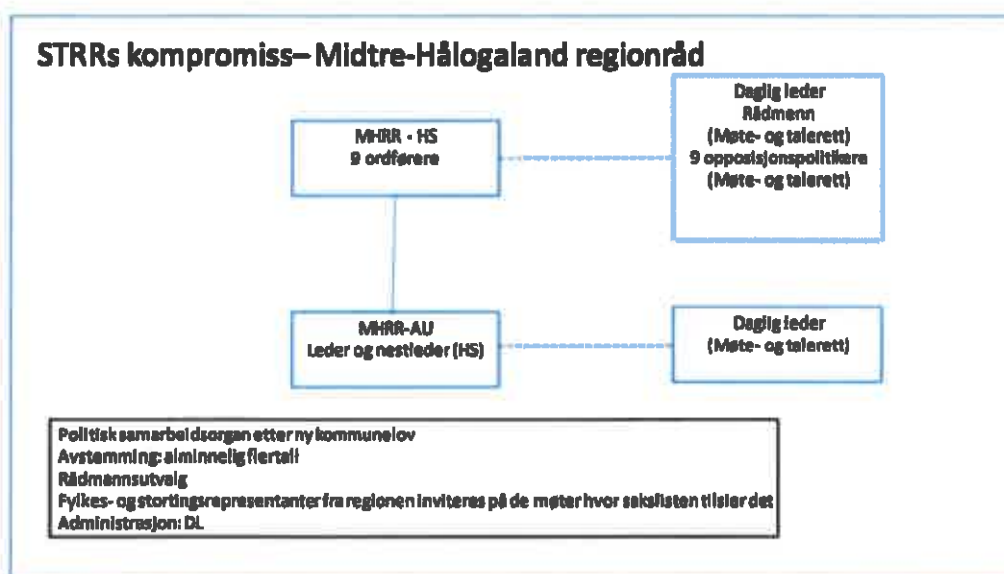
STRRs kompromiss– Midtre-Hålogaland regionråd

MHRR - HS
9 ordførere

Daglig leder
Rådmenn
(Møte- og talerett)
9 opposisjonspolitikere
(Møte- og talerett)

MHRR-AU
Leder og nestleder (HS)

Daglig leder
(Møte- og talerett)

Politisk samarbeidsorgan etter ny kommunelov
Avstemming: alminnelig flertall
Rådmannsutvalg
Fylkes- og stortingsrepresentanter fra regionen inviteres på de møter hvor sakslisten tilsier det
Administrasjon: DL